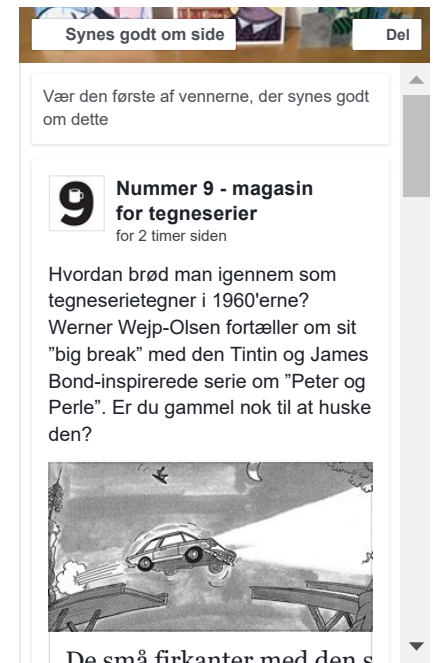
Synes godt om side

Del

Vær den første af vennerne, der synes godt om dette

9

Nummer 9 - magasin for tegneserier
for 2 timer siden

Hvordan brød man igennem som tegneserietegner i 1960'erne? Werner Wejp-Olsen fortæller om sit ”big break” med den Tintin og James Bond-inspirerede serie om ”Peter og Perle”. Er du gammel nok til at huske den?

De små firkanter med den s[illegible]